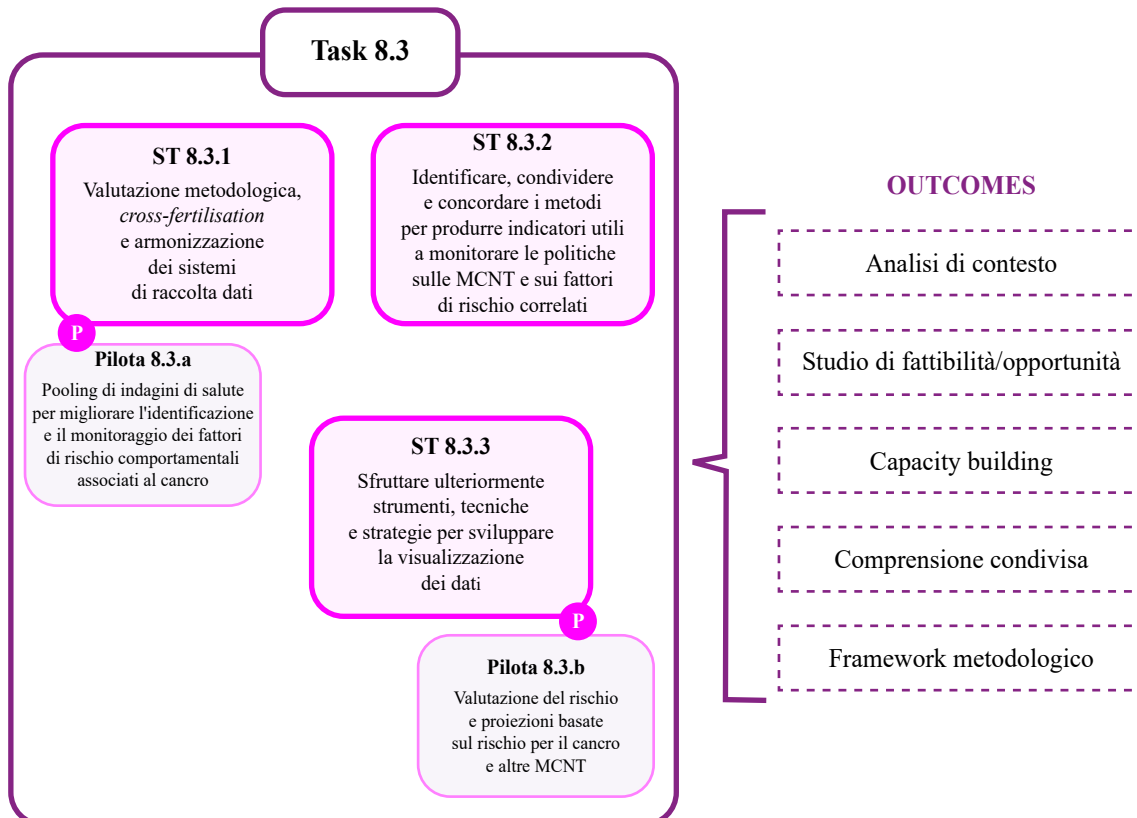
Task 8.3

ST 8.3.1

Valutazione metodologica, *cross-fertilisation* e armonizzazione dei sistemi di raccolta dati

P

Pilota 8.3.a

Pooling di indagini di salute per migliorare l'identificazione e il monitoraggio dei fattori di rischio comportamentali associati al cancro

ST 8.3.2

Identificare, condividere e concordare i metodi per produrre indicatori utili a monitorare le politiche sulle MCNT e sui fattori di rischio correlati

ST 8.3.3

Sfruttare ulteriormente strumenti, tecniche e strategie per sviluppare la visualizzazione dei dati

P

Pilota 8.3.b

Valutazione del rischio e proiezioni basate sul rischio per il cancro e altre MCNT

OUTCOMES

Analisi di contesto

Studio di fattibilità/opportunità

Capacity building

Comprensione condivisa

Framework metodologico